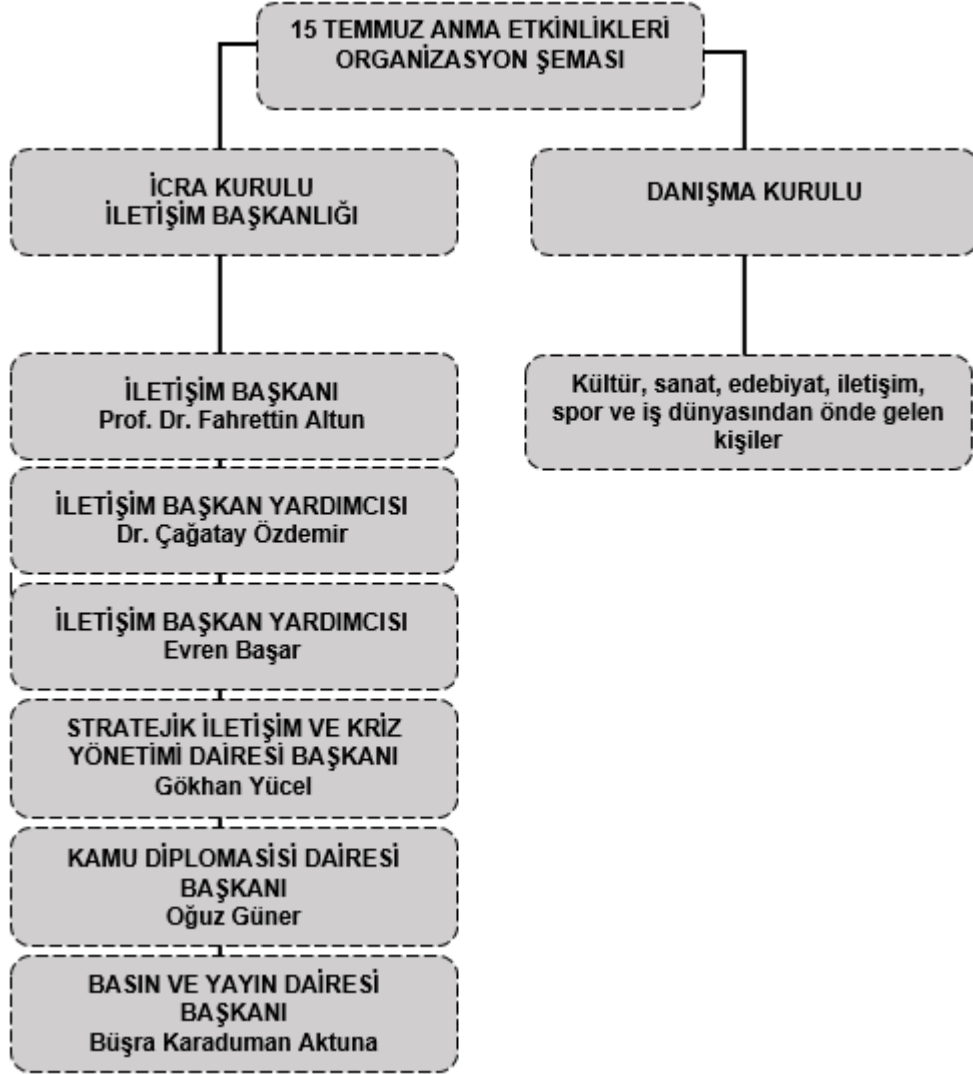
15 TEMMUZ ANMA ETKİNLİKLERİ ORGANİZASYON ŞEMASI

İCRA KURULU
İLETİŞİM BAŞKANLIĞI

DANIŞMA KURULU

İLETİŞİM BAŞKANI
Prof. Dr. Fahrettin Altun

İLETİŞİM BAŞKAN YARDIMCISI
Dr. Çağatay Özdemir

İLETİŞİM BAŞKAN YARDIMCISI
Evren Başar

STRATEJİK İLETİŞİM VE KRİZ YÖNETİMİ DAİRESİ BAŞKANI
Gökhan Yücel

KAMU DİPLOMASİSİ DAİRESİ BAŞKANI
Oğuz Güner

BASIN VE YAYIN DAİRESİ BAŞKANI
Büşra Karaduman Aktuna

Kültür, sanat, edebiyat, iletişim, spor ve iş dünyasından önde gelen kişiler